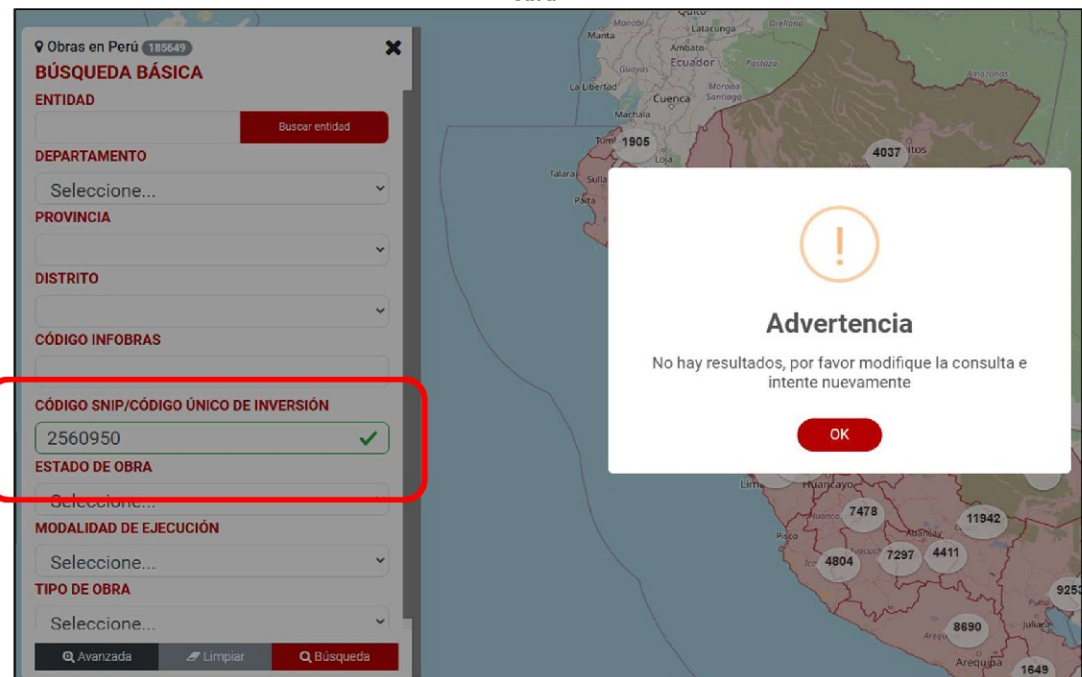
Obras en Perú 185649
BÚSQUEDA BÁSICA
ENTIDAD
Buscar entidad
DEPARTAMENTO
Seleccione...
PROVINCIA
DISTRITO
CÓDIGO INFOBRAS
CÓDIGO SNIP/CÓDIGO ÚNICO DE INVERSIÓN
2560950
ESTADO DE OBRA
Seleccione...
MODALIDAD DE EJECUCIÓN
Seleccione...
TIPO DE OBRA
Seleccione...
Avanzada
Limpiar
Búsqueda

Manta
Latacunga
Ambato
Ecuador
Pastaza
La Libertad
Cuenca
Morona Santiago
Machala
Tum
1905
Loja
Talara
Sulla
Paita
4037
Lima
Huancayo
7478
11942
Pisco
7297
4411
4804
8690
Arequipa
1649

Advertencia
No hay resultados, por favor modifique la consulta e intente nuevamente
OK